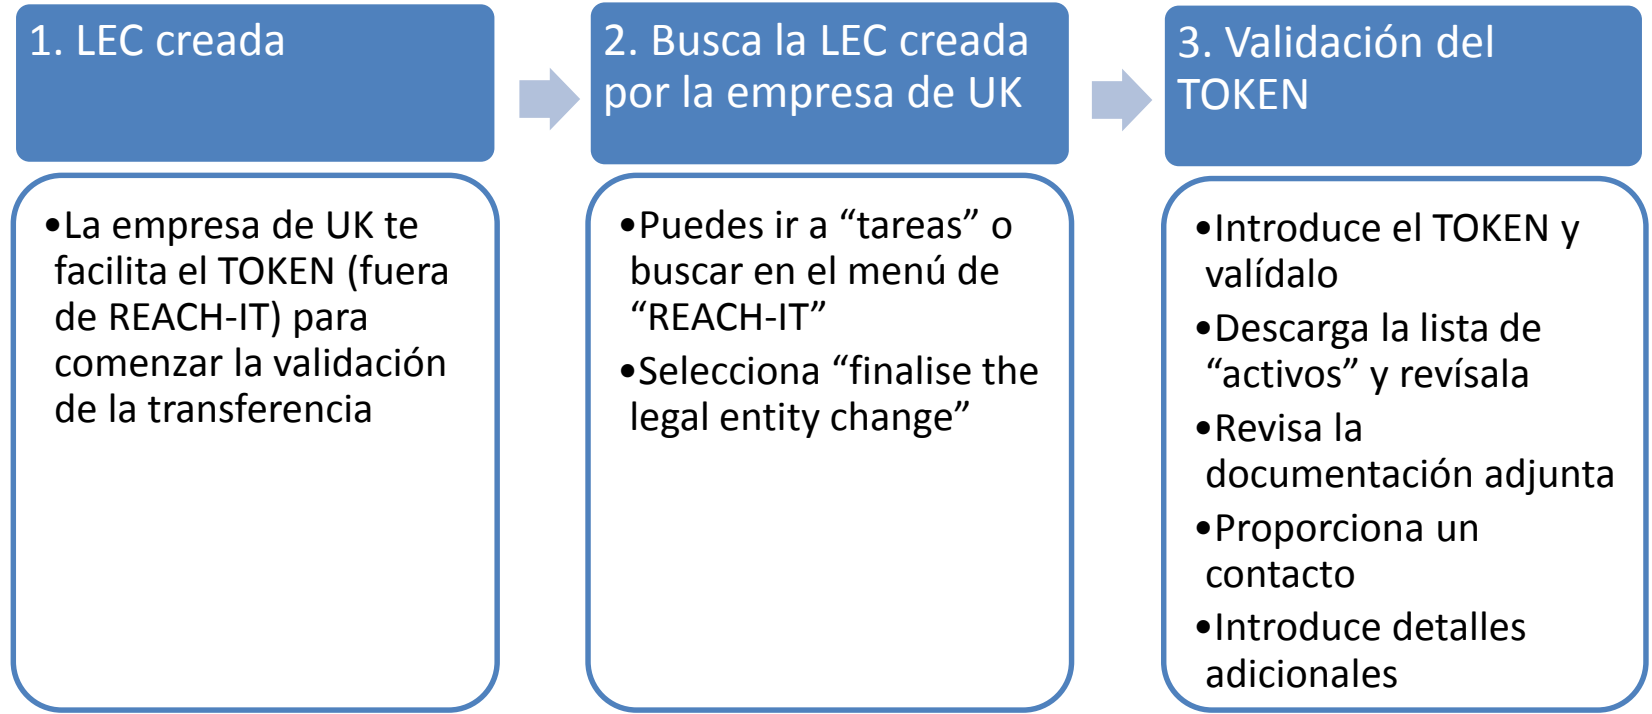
1. LEC creada

•La empresa de UK te facilita el TOKEN (fuera de REACH-IT) para comenzar la validación de la transferencia

2. Busca la LEC creada por la empresa de UK

•Puedes ir a “tareas” o buscar en el menú de “REACH-IT”

•Selecciona “finalise the legal entity change”

3. Validación del TOKEN

•Introduce el TOKEN y valídalo

•Descarga la lista de “activos” y revísala

•Revisa la documentación adjunta

•Proporciona un contacto

•Introduce detalles adicionales